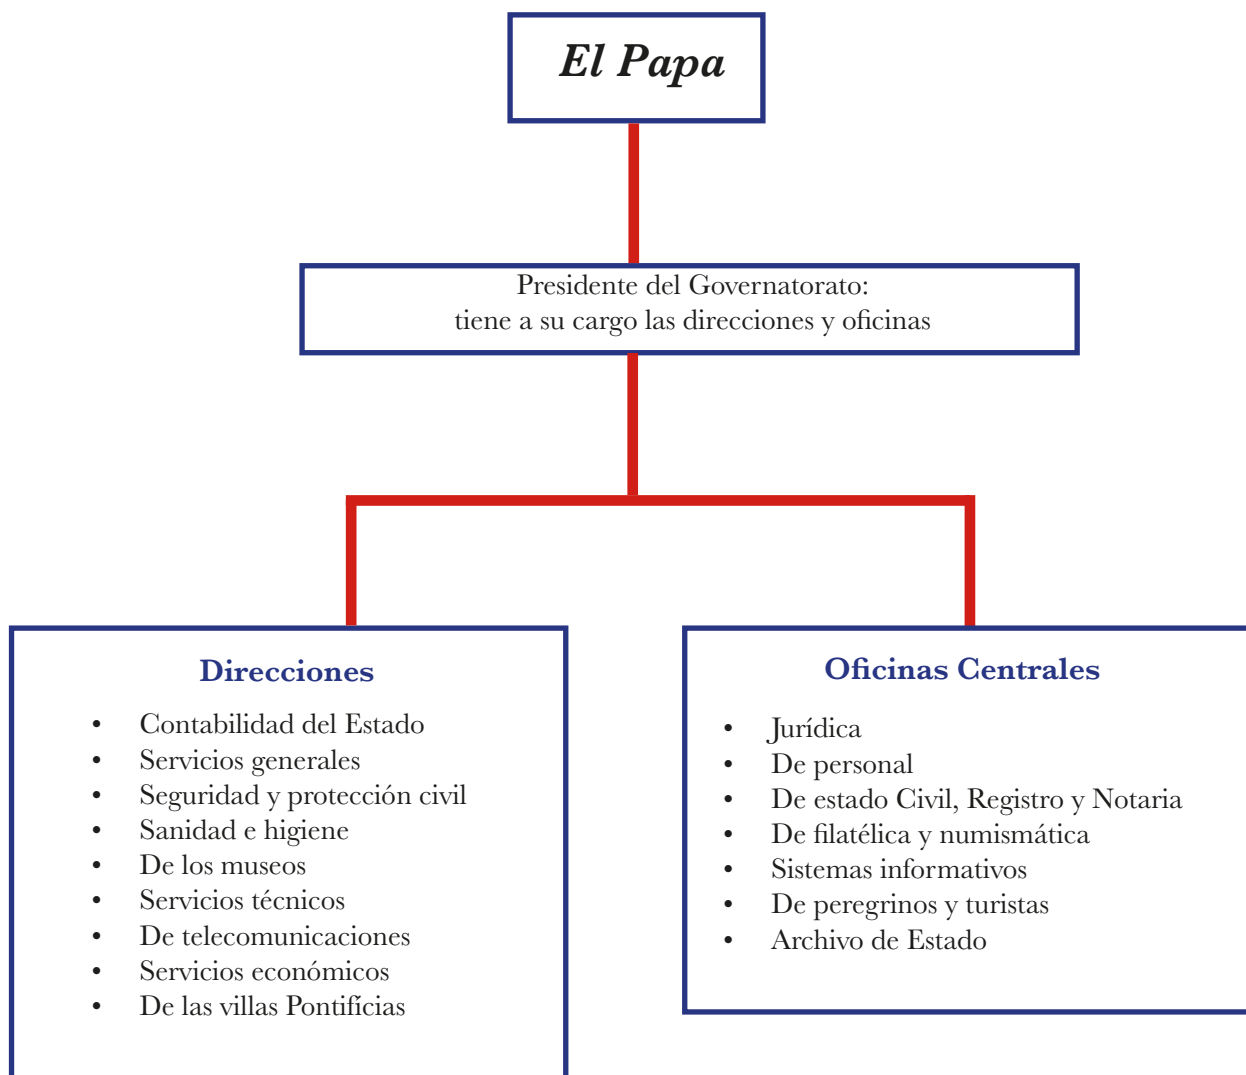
El Papa

Presidente del Governatorato: tiene a su cargo las direcciones y oficinas

Direcciones

- Contabilidad del Estado
- Servicios generales
- Seguridad y protección civil
- Sanidad e higiene
- De los museos
- Servicios técnicos
- De telecomunicaciones
- Servicios económicos
- De las villas Pontificias

Oficinas Centrales

- Jurídica
- De personal
- De estado Civil, Registro y Notaria
- De filatélica y numismática
- Sistemas informativos
- De peregrinos y turistas
- Archivo de Estado